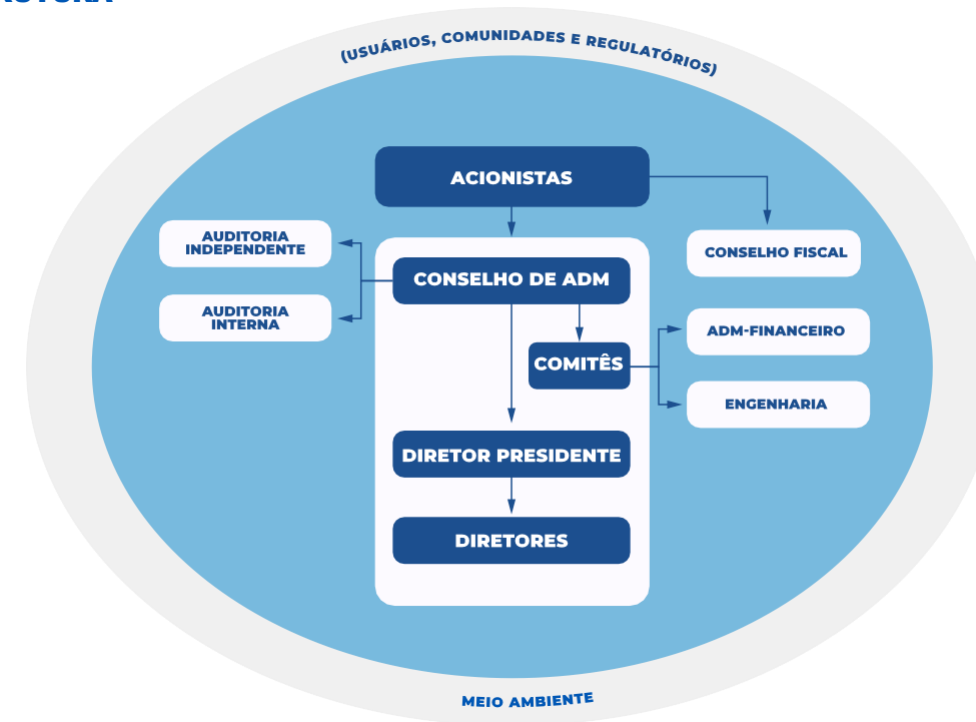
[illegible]

(USUÁRIOS, COMUNIDADES E REGULATÓRIOS)

ACIONISTAS

AUDITORIA INDEPENDENTE

AUDITORIA INTERNA

CONSELHO DE ADM

CONSELHO FISCAL

COMITÊS

ADM-FINANCEIRO

ENGENHARIA

DIRETOR PRESIDENTE

DIRETORES

MEIO AMBIENTE